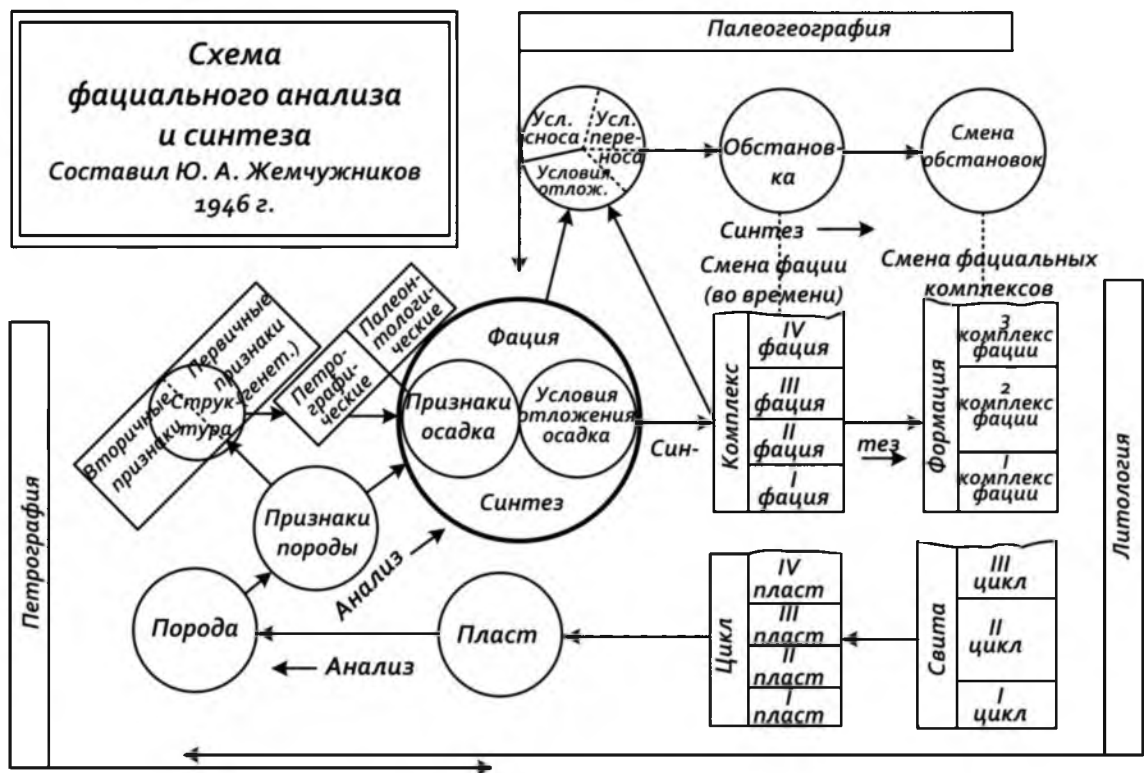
Схема фациального анализа и синтеза
Составил Ю. А. Жемчужников
1946 г.

Палеогеография

Усл. сноса
Усл. переноса
Условия отлож.

Обстановка

Смена обстановок

Синтез

Смена фации (во времени)

Смена фациальных комплексов

Петрография

Литология

Вторичные признаки
Первичные признаки (генет.)
Структура

Петрографические

Палеонтологические

Фация
Признаки осадка
Условия отложения осадка
Синтез

Признаки породы

Анализ

Комплекс
IV фация
III фация
II фация
I фация

Син-
тез

Формация
3 комплекс фации
2 комплекс фации
1 комплекс фации

Порода

Пласт

Анализ

Цикл
IV пласт
III пласт
II пласт
I пласт

Свита
III цикл
II цикл
I цикл